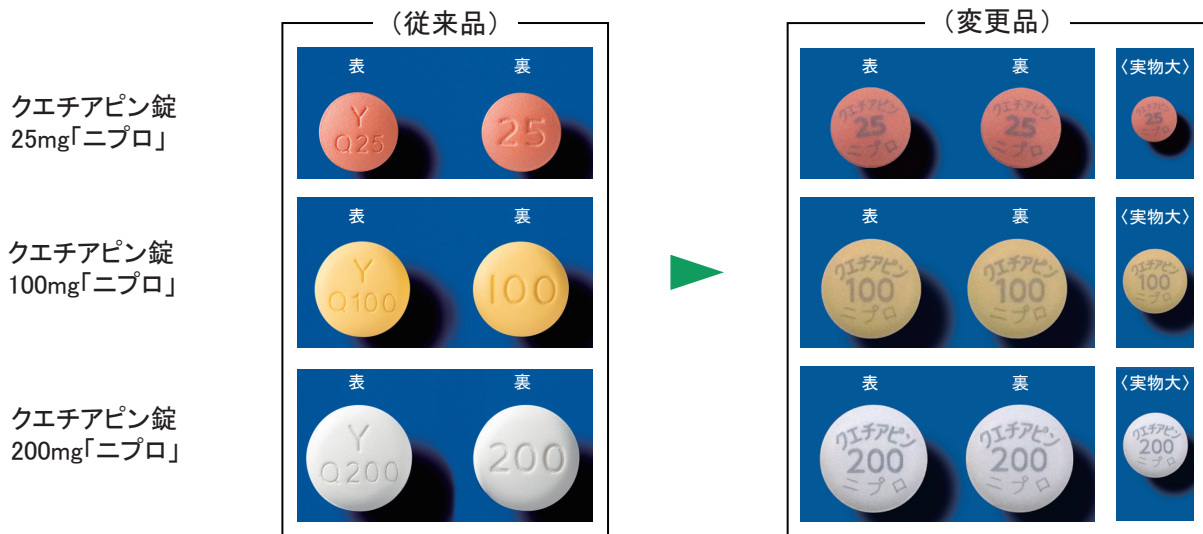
（従来品）

（変更品）

クエチアピン錠25mg「ニプロ」

表
Y
Q25

裏
25

表
クエチアピン
25
ニプロ

裏
クエチアピン
25
ニプロ

〈実物大〉
クエチアピン
25
ニプロ

クエチアピン錠100mg「ニプロ」

表
Y
Q100

裏
100

表
クエチアピン
100
ニプロ

裏
クエチアピン
100
ニプロ

〈実物大〉
クエチアピン
100
ニプロ

クエチアピン錠200mg「ニプロ」

表
Y
Q200

裏
200

表
クエチアピン
200
ニプロ

裏
クエチアピン
200
ニプロ

〈実物大〉
クエチアピン
200
ニプロ